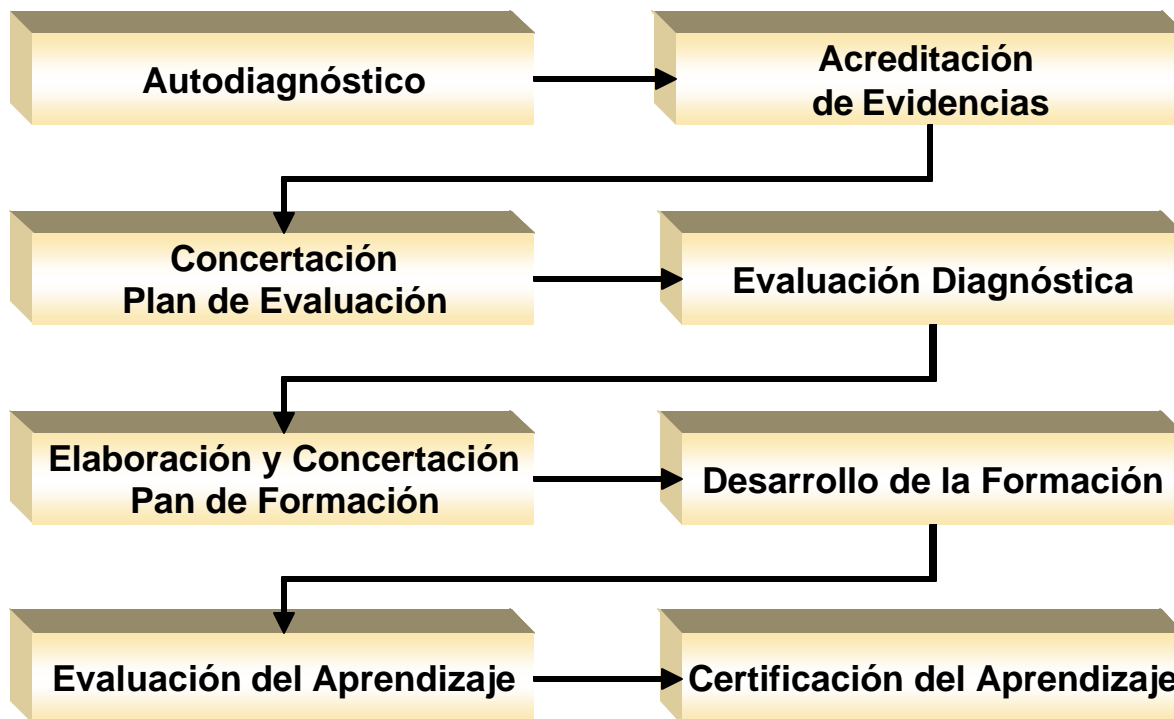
Autodiagnóstico

Acreditación de Evidencias

Concertación Plan de Evaluación

Evaluación Diagnóstica

Elaboración y Concertación Pan de Formación

Desarrollo de la Formación

Evaluación del Aprendizaje

Certificación del Aprendizaje